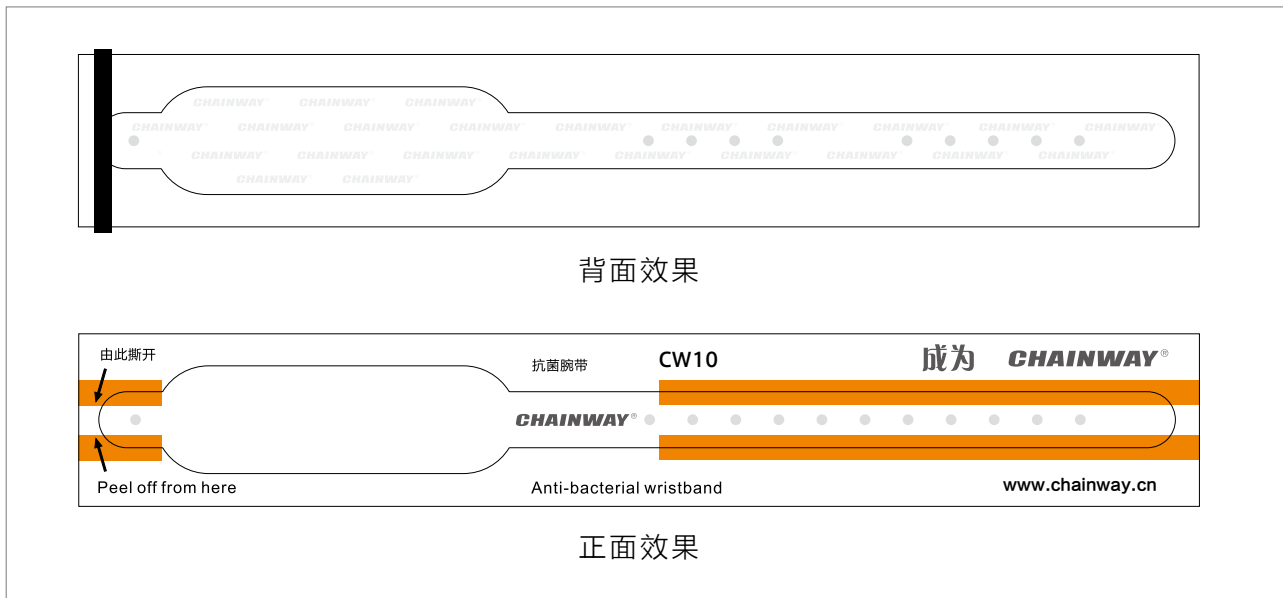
CHAINWAY CHAINWAY CHAINWAY
CHAINWAY CHAINWAY CHAINWAY CHAINWAY CHAINWAY CHAINWAY CHAINWAY CHAINWAY CHAINWAY CHAINWAY
CHAINWAY CHAINWAY CHAINWAY CHAINWAY CHAINWAY CHAINWAY CHAINWAY CHAINWAY CHAINWAY
CHAINWAY CHAINWAY

背面效果

由此撕开

抗菌腕带

CW10

成为 CHAINWAY®

CHAINWAY®

Peel off from here

Anti-bacterial wristband

www.chainway.cn

正面效果